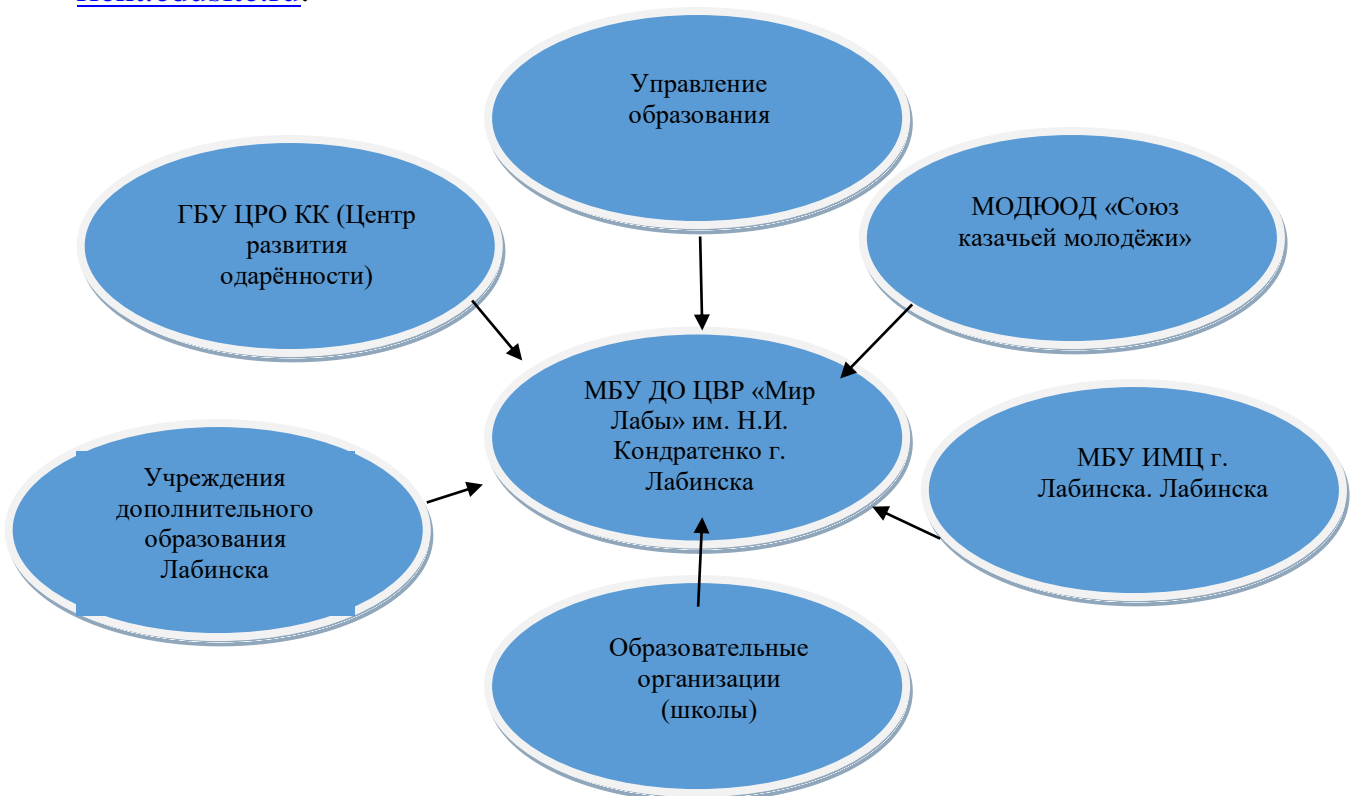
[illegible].

Управление образования

ГБУ ЦРО КК (Центр развития одарённости)

МОДЮОД «Союз казачьей молодёжи»

МБУ ДО ЦВР «Мир Лабы» им. Н.И. Кондратенко г. Лабинска

Учреждения дополнительного образования Лабинска

МБУ ИМЦ г. Лабинска. Лабинска

Образовательные организации (школы)